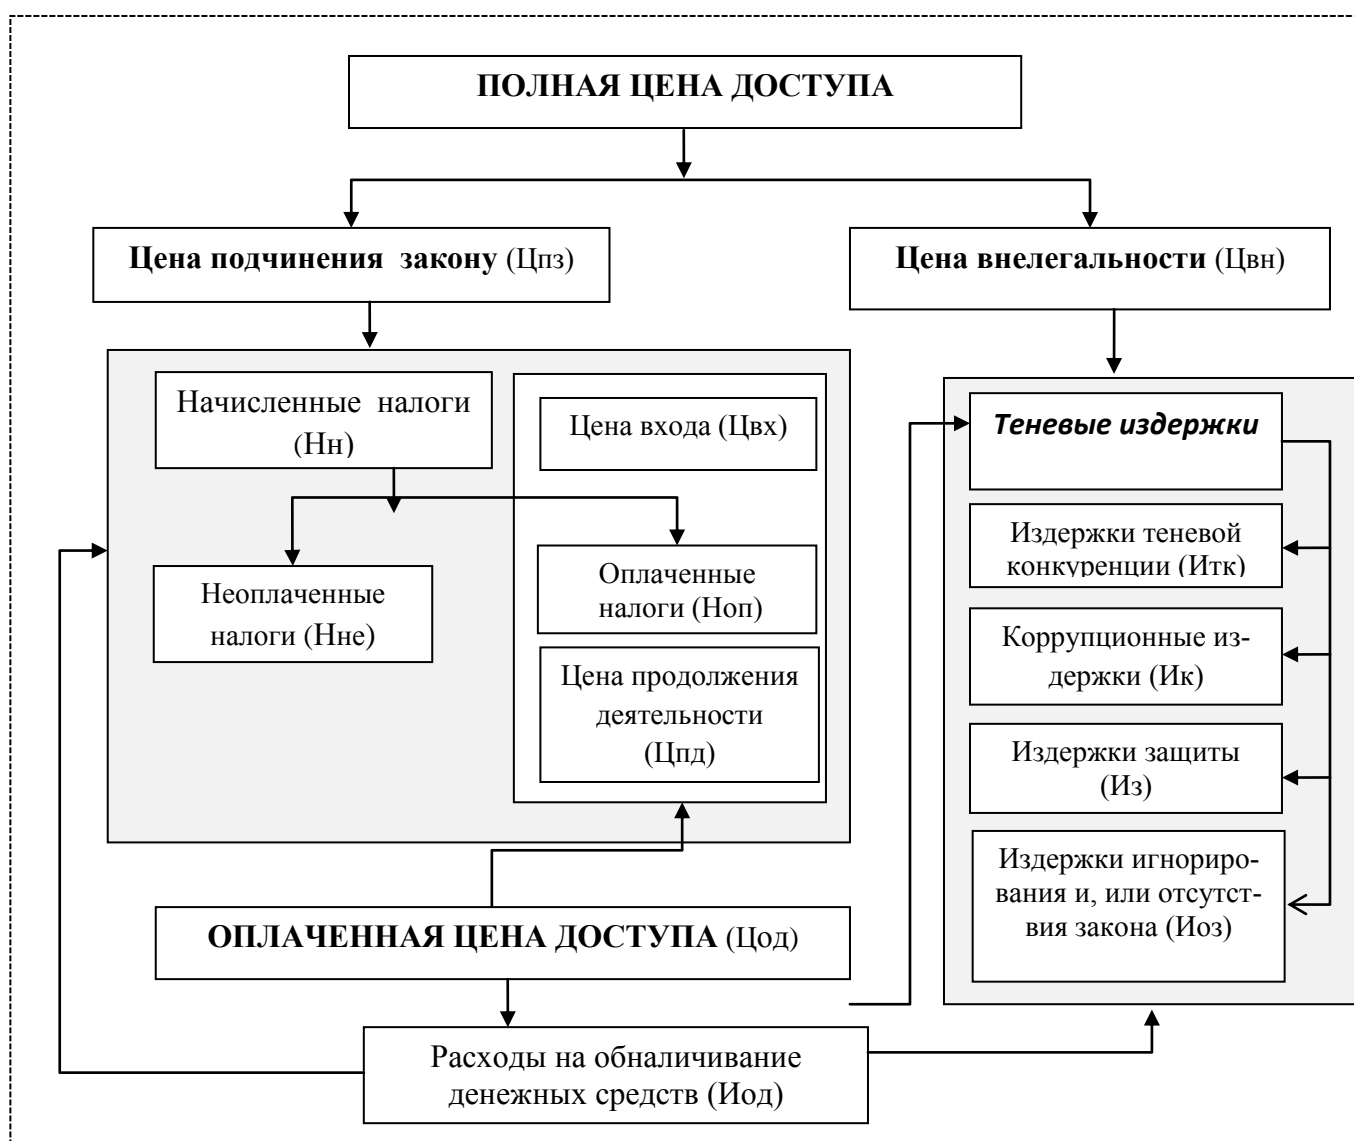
ПОЛНАЯ ЦЕНА ДОСТУПА

Цена подчинения закону (Цпз)

Цена внелегальности (Цвн)

Начисленные налоги (Нн)

Цена входа (Цвх)

Неоплаченные налоги (Нне)

Оплаченные налоги (Ноп)

Цена продолжения деятельности (Цпд)

Теневые издержки

Издержки теневой конкуренции (Итк)

Коррупционные издержки (Ик)

Издержки защиты (Из)

Издержки игнорирования и, или отсутствия закона (Иоз)

ОПЛАЧЕННАЯ ЦЕНА ДОСТУПА (Цод)

Расходы на обналичивание денежных средств (Иод)